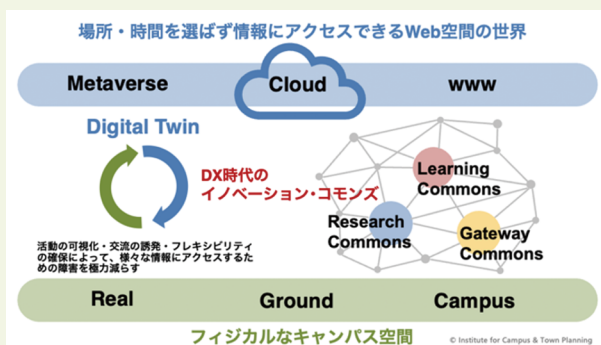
場所・時間を選ばず情報にアクセスできるWeb空間の世界

Metaverse

Cloud

www

Digital Twin

DX時代の
イノベーション・コモンズ

Learning
Commons

Research
Commons

Gateway
Commons

活動の可視化・交流の誘発・フレキシビリティの確保によって、様々な情報にアクセスするための障害を極力減らす

Real

Ground

Campus

フィジカルなキャンパス空間

© Institute for Campus & Town Planning